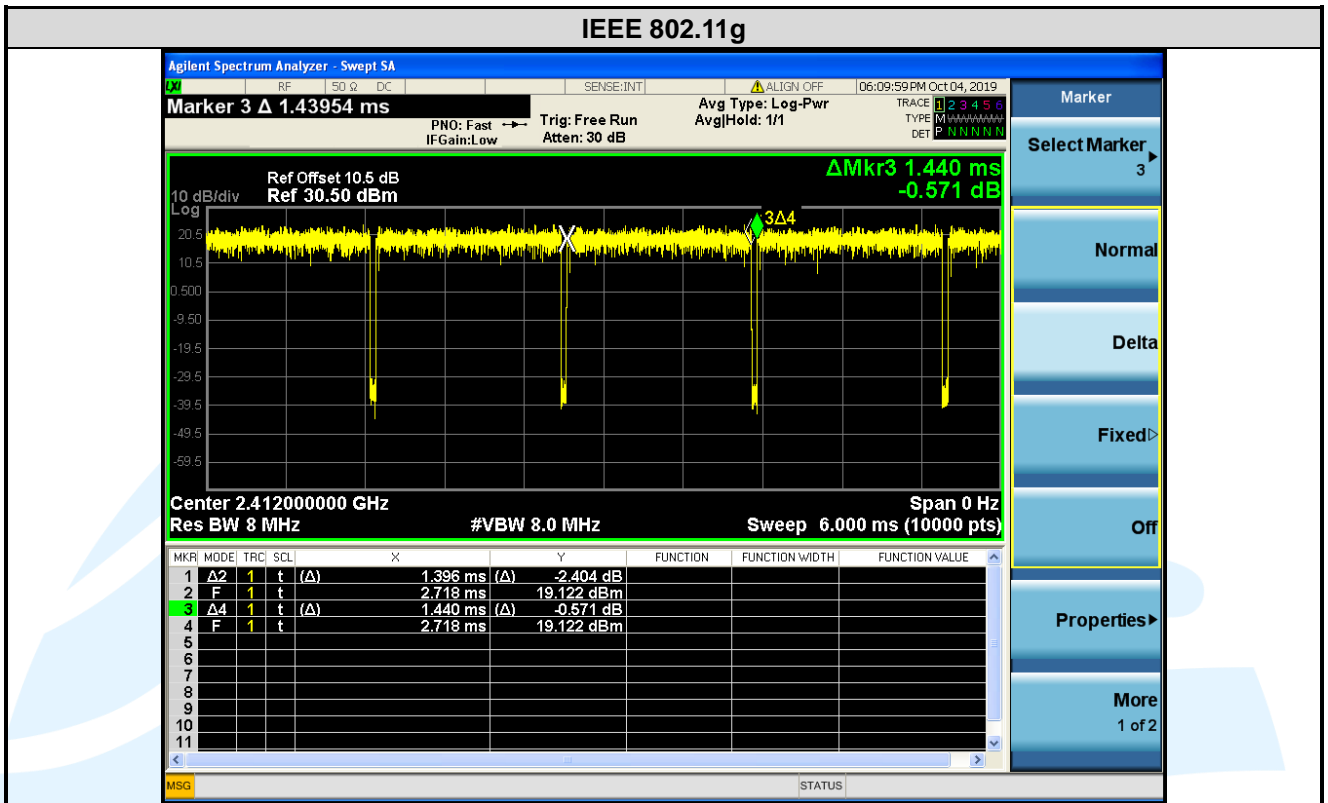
IEEE 802.11g

Agilent Spectrum Analyzer - Swept SA

RF 50 Ω DC SENSE:INT ALIGN OFF 06:09:59 PM Oct 04, 2019

Marker 3 Δ 1.43954 ms

PNO: Fast IFGain:Low

Trig: Free Run Atten: 30 dB

Avg Type: Log-Pwr Avg|Hold: 1/1

TRACE 1 2 3 4 5 6 TYPE M WWWWW DET P N N N N N

Marker

Select Marker 3

Ref Offset 10.5 dB
10 dB/div Ref 30.50 dBm
Log

ΔMkr3 1.440 ms
-0.571 dB

20.5
10.5
0.500
-9.50
-19.5
-29.5
-39.5
-49.5
-59.5

3Δ4

Center 2.412000000 GHz
Res BW 8 MHz
#VBW 8.0 MHz
Span 0 Hz
Sweep 6.000 ms (10000 pts)

Normal

Delta

Fixed

Off

| MKR | MODE | TRC | SCL | X | | Y | FUNCTION | FUNCTION WIDTH | FUNCTION VALUE |
|---|---|---|---|---|---|---|---|---|---|
| 1 | Δ2 | 1 | t | (Δ) | 1.396 ms | (Δ) -2.404 dB | | | |
| 2 | F | 1 | t | | 2.718 ms | 19.122 dBm | | | |
| 3 | Δ4 | 1 | t | (Δ) | 1.440 ms | (Δ) -0.571 dB | | | |
| 4 | F | 1 | t | | 2.718 ms | 19.122 dBm | | | |
| 5 | | | | | | | | | |
| 6 | | | | | | | | | |
| 7 | | | | | | | | | |
| 8 | | | | | | | | | |
| 9 | | | | | | | | | |
| 10 | | | | | | | | | |
| 11 | | | | | | | | | |

Properties

More
1 of 2

MSG
STATUS